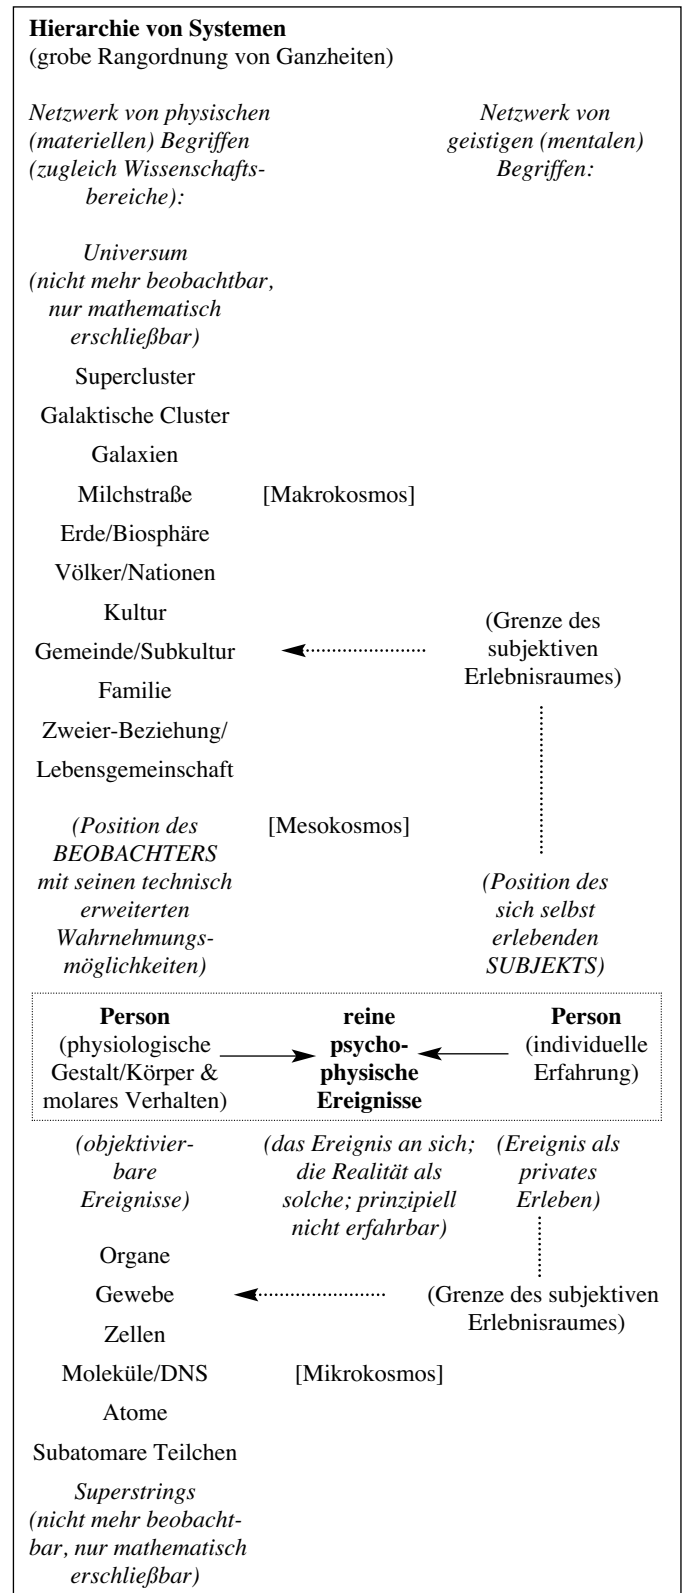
**Hierarchie von Systemen**
(grobe Rangordnung von Ganzheiten)

*Netzwerk von physischen (materiellen) Begriffen (zugleich Wissenschaftsbereiche):*

*Netzwerk von geistigen (mentalen) Begriffen:*

*Universum (nicht mehr beobachtbar, nur mathematisch erschließbar)*

Supercluster

Galaktische Cluster

Galaxien

Milchstraße

[Makrokosmos]

Erde/Biosphäre

Völker/Nationen

Kultur

Gemeinde/Subkultur

(Grenze des subjektiven Erlebnisraumes)

Familie

Zweier-Beziehung/ Lebensgemeinschaft

*(Position des BEOBACHTERS mit seinen technisch erweiterten Wahrnehmungsmöglichkeiten)*

[Mesokosmos]

*(Position des sich selbst erlebenden SUBJEKTS)*

**Person** (physiologische Gestalt/Körper & molares Verhalten)

**reine psychophysische Ereignisse**

**Person** (individuelle Erfahrung)

*(objektivierbare Ereignisse)*

*(das Ereignis an sich; die Realität als solche; prinzipiell nicht erfahrbar)*

*(Ereignis als privates Erleben)*

Organe

Gewebe

(Grenze des subjektiven Erlebnisraumes)

Zellen

Moleküle/DNS

[Mikrokosmos]

Atome

Subatomare Teilchen

*Superstrings (nicht mehr beobachtbar, nur mathematisch erschließbar)*